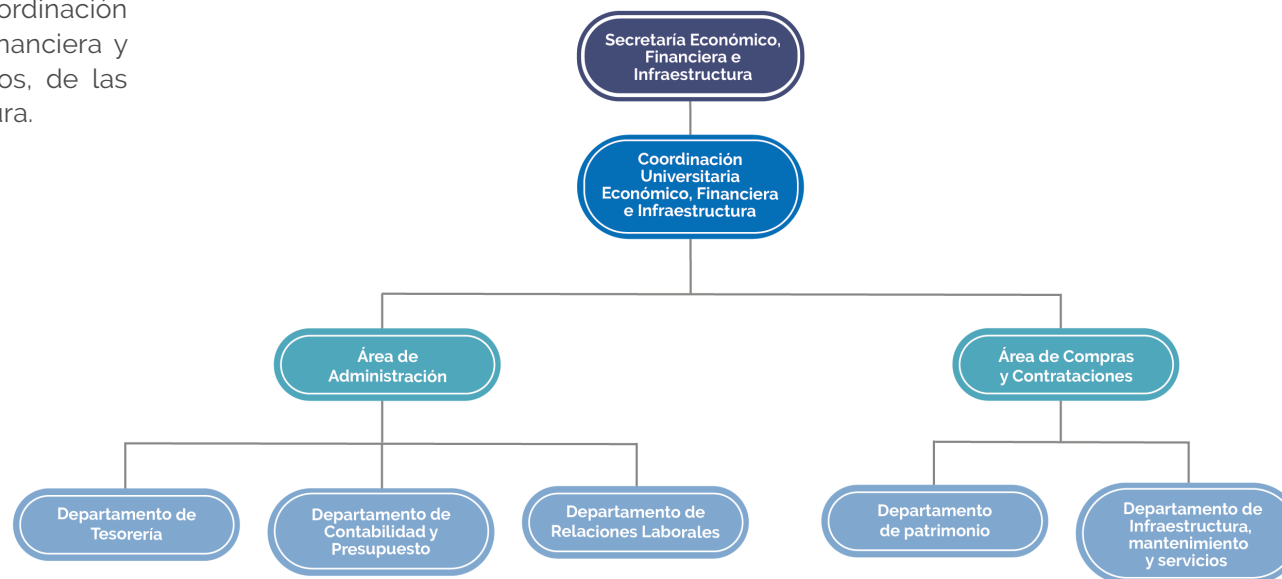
ordinación
nanciera y
os, de las
ura.

Secretaría Económico, Financiera e Infraestructura

Coordinación Universitaria Económico, Financiera e Infraestructura

Área de Administración

Área de Compras y Contrataciones

Departamento de Tesorería

Departamento de Contabilidad y Presupuesto

Departamento de Relaciones Laborales

Departamento de patrimonio

Departamento de Infraestructura, mantenimiento y servicios